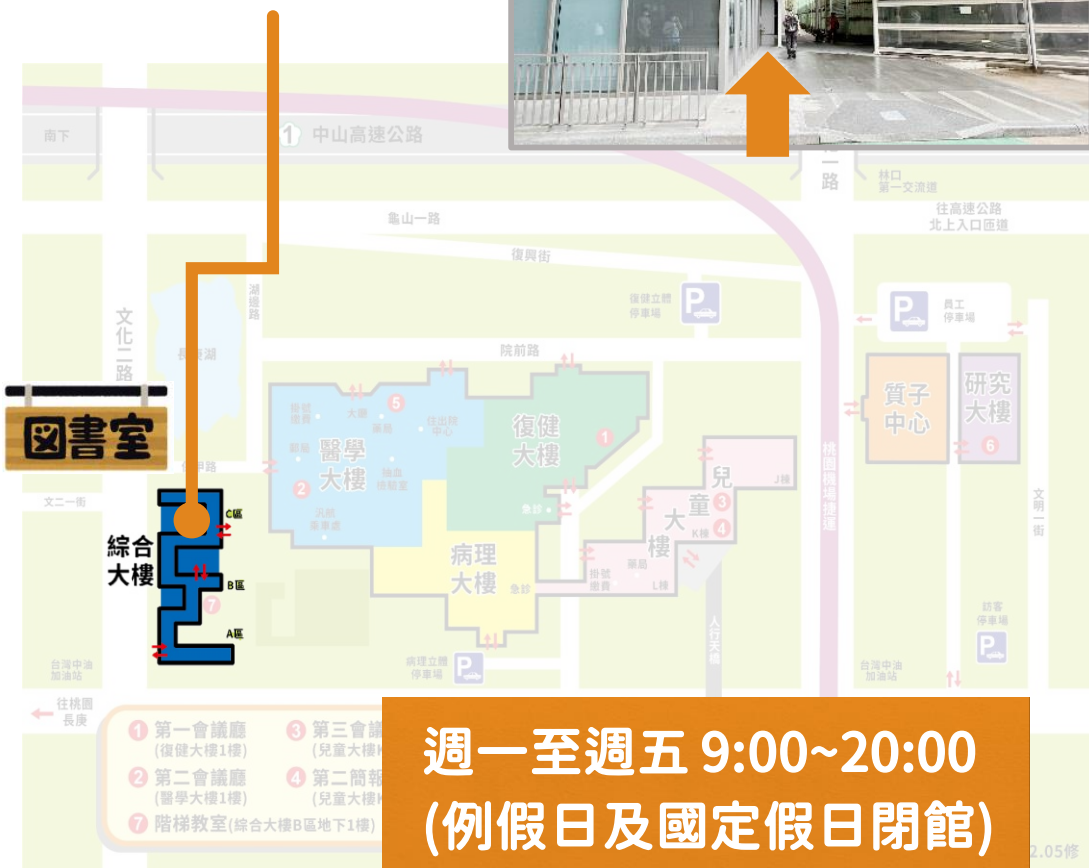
南下
1 中山高速公路
一路
林口 第一交流道
往高速公路 北上入口匝道
龜山一路
復興街
復健立體停車場
湖邊路
文化二路
長庚湖
院前路
員工停車場
質子中心
研究大樓
6
図書室
掛號 批價
大廳
藥局
5
住院服務中心
醫學大樓
2
西藥局
門診 檢驗室
兒童 血液室
復健大樓
1
兒童大樓
3
4
J棟
K棟
L棟
掛號 批價
藥局
急診
急診
桃園機場捷運
文二一街
文明一街
綜合大樓
C區
B區
A區
7
病理大樓
人行天橋
病理立體停車場
訪客停車場
台灣中油加油站
台灣中油加油站
往桃園長庚
1 第一會議廳 (復健大樓1樓)
2 第二會議廳 (醫學大樓1樓)
3 第三會議 (兒童大樓K
4 第二簡報 (兒童大樓K
7 階梯教室(綜合大樓B區地下1樓)
週一至週五 9:00~20:00
(例假日及國定假日閉館)
2.05修